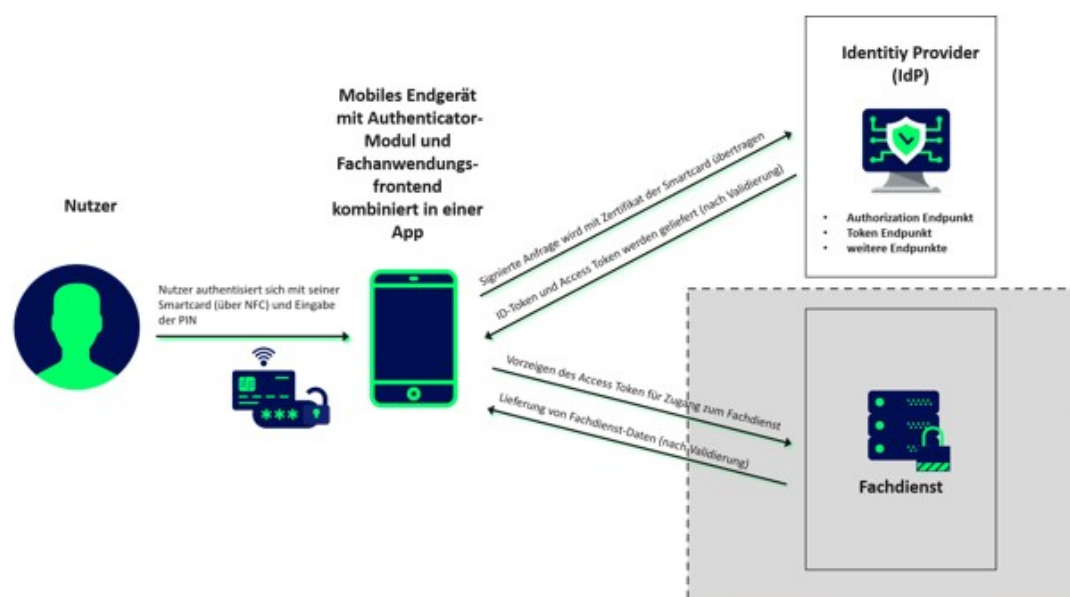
Nutzer

Mobiles Endgerät mit Authenticator-Modul und Fachanwendungsfrontend kombiniert in einer App

Identitiy Provider (IdP)

- Authorization Endpunkt
- Token Endpunkt
- weitere Endpunkte

Nutzer authentisiert sich mit seiner Smartcard (über NFC) und Eingabe der PIN

***

Signierte Anfrage wird mit Zertifikat der Smartcard übertragen

ID-Token und Access Token werden geliefert (nach Validierung)

Vorzeigen des Access Token für Zugang zum Fachdienst

Lieferung von Fachdienst-Daten (nach Validierung)

Fachdienst